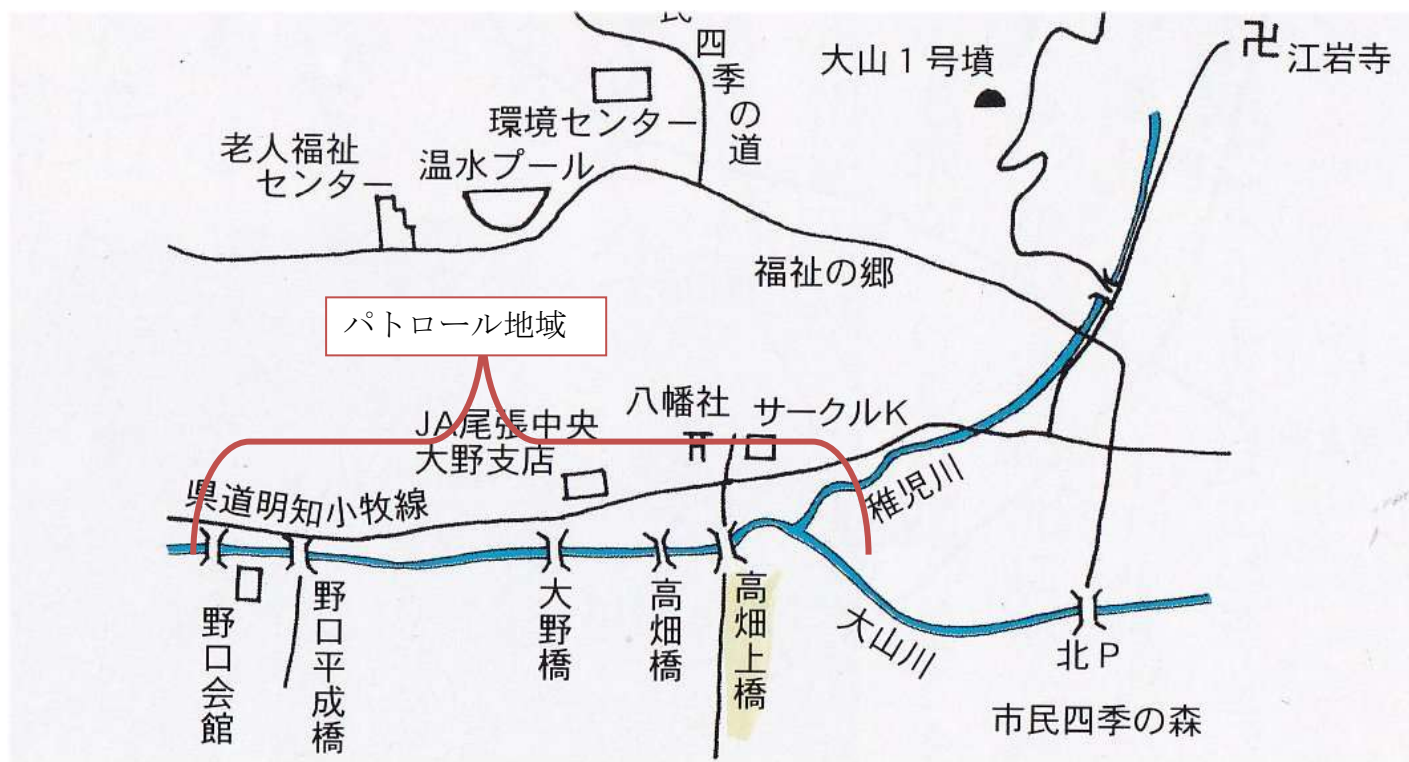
四季の道
大山1号墳
卍江岩寺
環境センター
老人福祉センター
温水プール
福祉の郷
パトロール地域
八幡社
サークルK
JA尾張中央大野支店
県道明知小牧線
稚児川
大山川
野口会館
野口平成橋
大野橋
高畑橋
高畑上橋
北P
市民四季の森